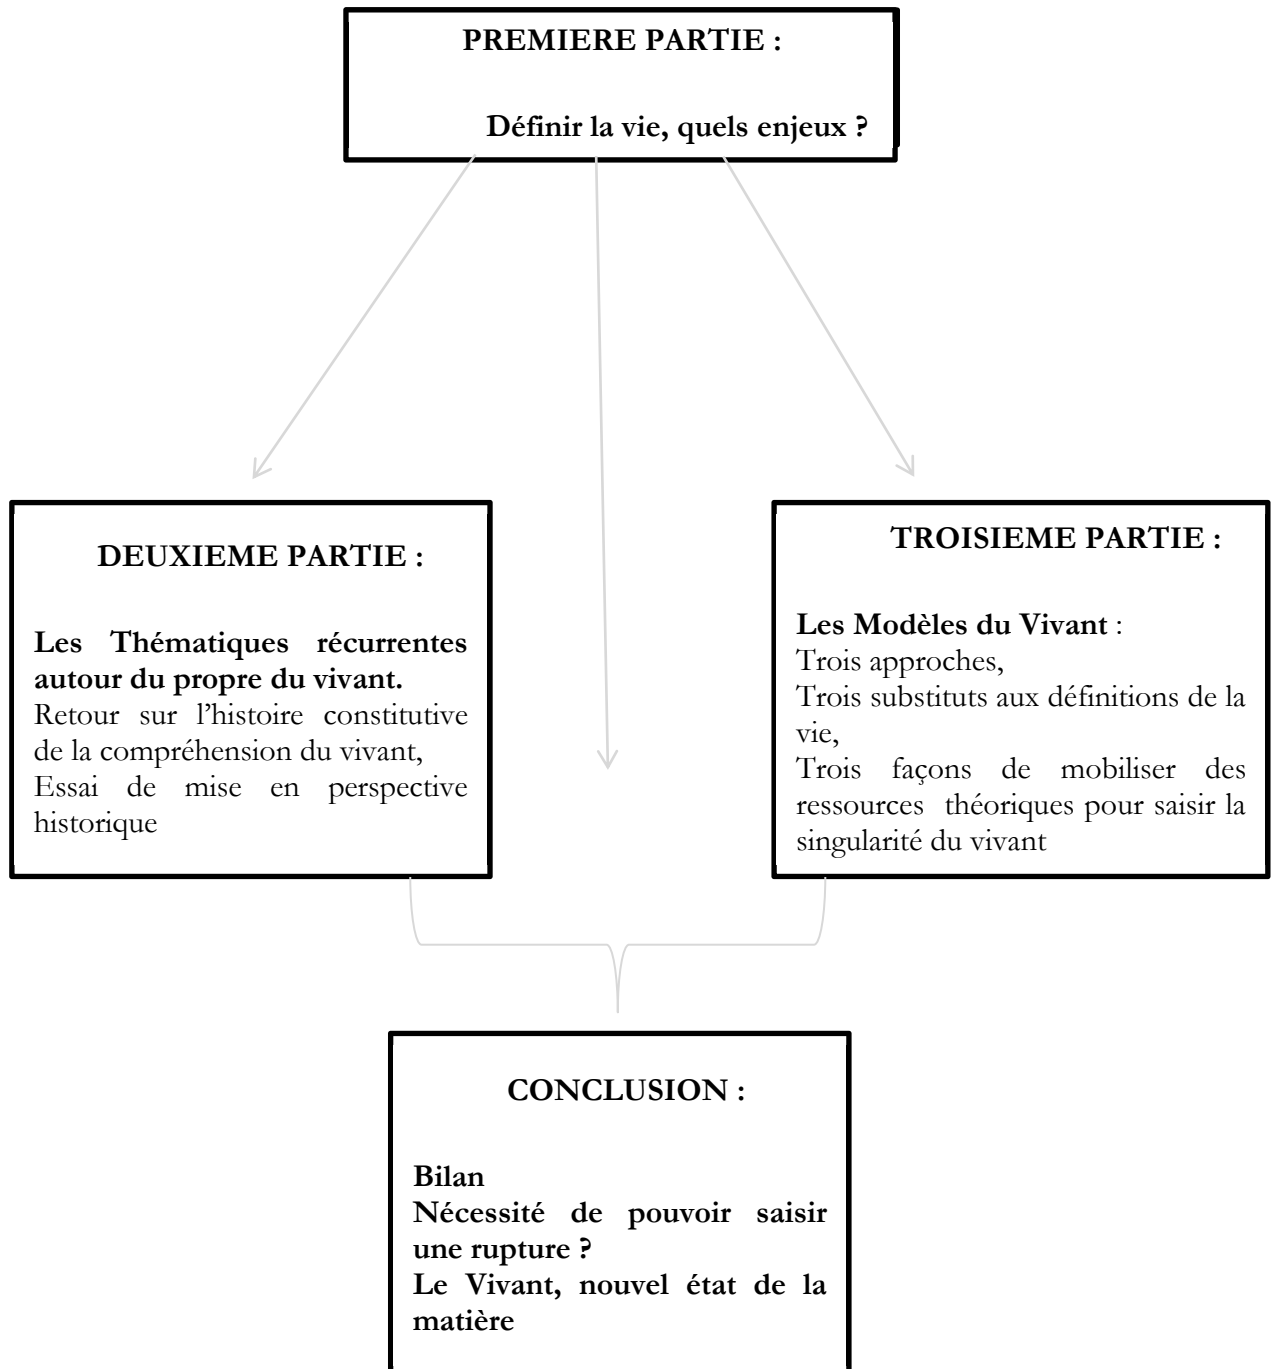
PREMIERE PARTIE :

Définir la vie, quels enjeux ?

DEUXIEME PARTIE :

Les Thématiques récurrentes autour du propre du vivant.
Retour sur l'histoire constitutive de la compréhension du vivant,
Essai de mise en perspective historique

TROISIEME PARTIE :

Les Modèles du Vivant :
Trois approches,
Trois substituts aux définitions de la vie,
Trois façons de mobiliser des ressources théoriques pour saisir la singularité du vivant

CONCLUSION :

Bilan
Nécessité de pouvoir saisir une rupture ?
Le Vivant, nouvel état de la matière